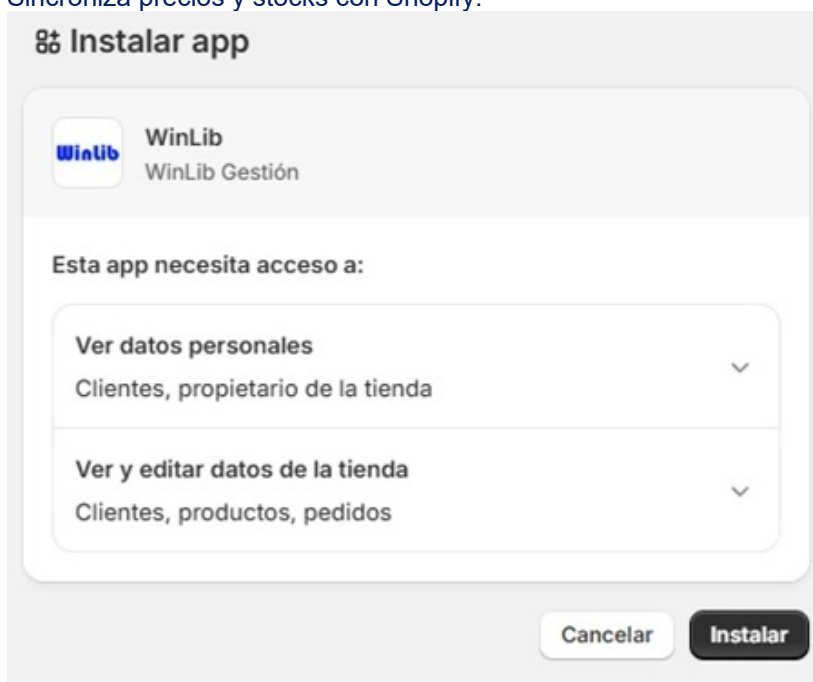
Sincroniza precios y stocks con Shopify.

Instalar app

WinLib

WinLib
WinLib Gestión

Esta app necesita acceso a:

Ver datos personales
Clientes, propietario de la tienda

Ver y editar datos de la tienda
Clientes, productos, pedidos

Cancelar
Instalar